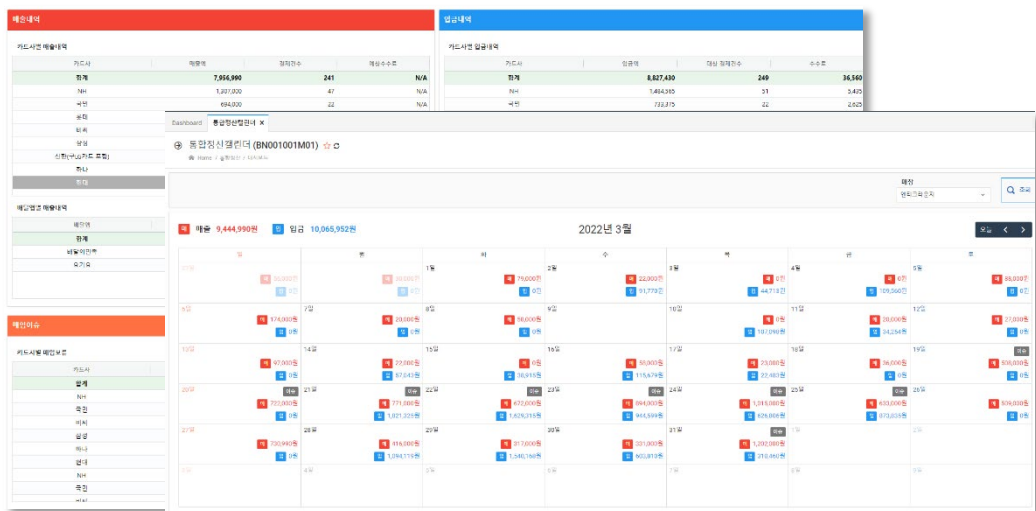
매출내역

카드사별 매출내역

| 카드사 | 매출액 | 정제건수 | 예상수수료 |
|---|---|---|---|
| 합계 | 7,956,990 | 241 | N/A |
| NH | 1,307,000 | 47 | N/A |
| 국민 | 694,000 | 22 | N/A |
| 롯데 | | | |
| 비씨 | | | |
| 삼성 | | | |
| 신한(구LG카드 포함) | | | |
| 하나 | | | |
| 현대 | | | |

매입업로 매출내역

| 매입처 |
|---|
| 합계 |
| 배달의민족 |
| 요기요 |

매입이슈

카드사별 매입보류

| 카드사 |
|---|
| 합계 |
| NH |
| 국민 |
| 비씨 |
| 삼성 |
| 하나 |
| 현대 |
| NH |
| 국민 |

입금내역

카드사별 입금내역

| 카드사 | 입금액 | 대상 정제건수 | 수수료 |
|---|---|---|---|
| 합계 | 8,827,430 | 249 | 36,560 |
| NH | 1,484,365 | 51 | 5,435 |
| 국민 | 733,375 | 22 | 2,625 |

Dashboard 통합정산캘린더 ×

통합정산캘린더 (BN001001M01)

Home / 통합정산 / 대시보드

매장
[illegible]

조회

매 매출 9,444,990원 입 입금 10,065,952원

2022년 3월

오늘 < >

| 일 | 월 | 화 | 수 | 목 | 금 | 토 |
|---|---|---|---|---|---|---|
| 27일 매 50,000원 입 0원 | 28일 매 39,000원 입 0원 | 1일 매 79,000원 입 0원 | 2일 매 22,000원 입 51,779원 | 3일 매 0원 입 44,713원 | 4일 매 0원 입 105,360원 | 5일 매 86,000원 입 0원 |
| 6일 매 374,000원 입 0원 | 7일 매 20,000원 입 0원 | 8일 매 58,000원 입 0원 | 9일 | 10일 매 0원 입 107,090원 | 11일 매 28,000원 입 34,294원 | 12일 매 27,000원 입 0원 |
| 13일 매 97,000원 입 0원 | 14일 매 27,000원 입 87,043원 | 15일 매 0원 입 38,915원 | 16일 매 59,000원 입 115,679원 | 17일 매 23,000원 입 22,483원 | 18일 매 36,000원 입 0원 | 19일 이슈 매 938,000원 입 0원 |
| 20일 이슈 매 722,000원 입 0원 | 21일 이슈 매 771,000원 입 1,021,323원 | 22일 이슈 매 472,000원 입 1,829,315원 | 23일 이슈 매 694,000원 입 945,599원 | 24일 이슈 매 1,245,000원 입 829,806원 | 25일 이슈 매 433,000원 입 373,033원 | 26일 매 539,030원 입 0원 |
| 27일 매 730,960원 입 0원 | 28일 매 416,000원 입 1,094,119원 | 29일 매 317,000원 입 1,540,160원 | 30일 이슈 매 331,000원 입 603,813원 | 31일 이슈 매 1,202,000원 입 310,460원 | 1일 | 2일 |
| 3일 | 4일 | 5일 | 6일 | 7일 | 8일 | 9일 |